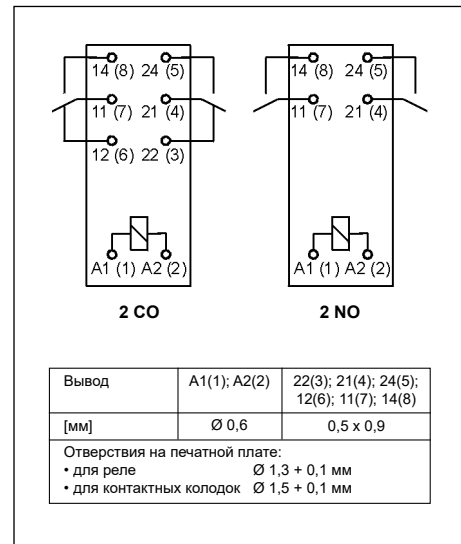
14 (8) 24 (5)
11 (7) 21 (4)
12 (6) 22 (3)
A1 (1) A2 (2)

2 CO

14 (8) 24 (5)
11 (7) 21 (4)
A1 (1) A2 (2)

2 NO

| Вывод | A1(1); A2(2) | 22(3); 21(4); 24(5); 12(6); 11(7); 14(8) |
|---|---|---|
| [мм] | Ø 0,6 | 0,5 x 0,9 |
| Отверстия на печатной плате: • для реле Ø 1,3 + 0,1 мм • для контактных колодок Ø 1,5 + 0,1 мм | | |